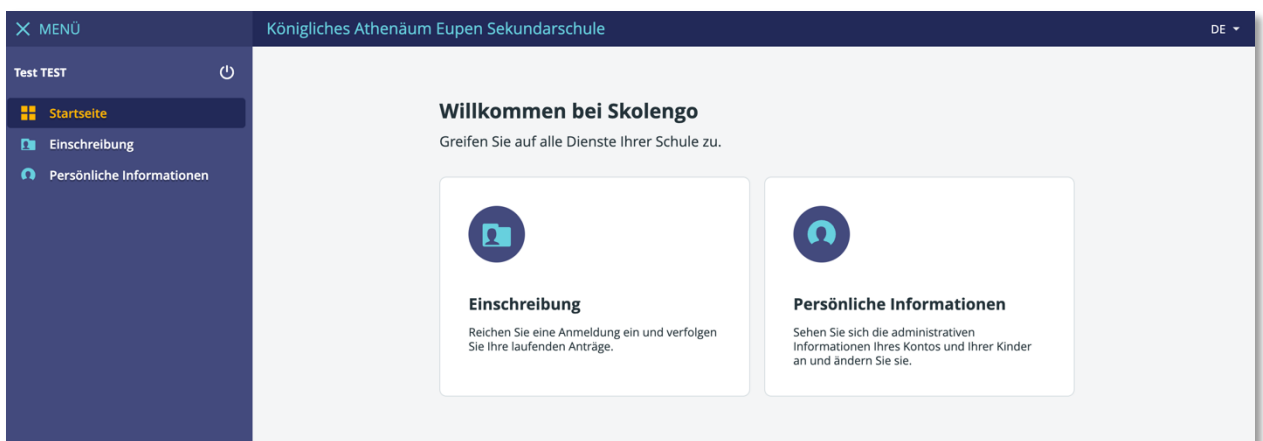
MENÜ

Königliches Athenäum Eupen Sekundarschule

DE

Test TEST

Startseite

Einschreibung

Persönliche Informationen

Willkommen bei Skolengo

Greifen Sie auf alle Dienste Ihrer Schule zu.

Einschreibung

Reichen Sie eine Anmeldung ein und verfolgen Sie Ihre laufenden Anträge.

Persönliche Informationen

Sehen Sie sich die administrativen Informationen Ihres Kontos und Ihrer Kinder an und ändern Sie sie.